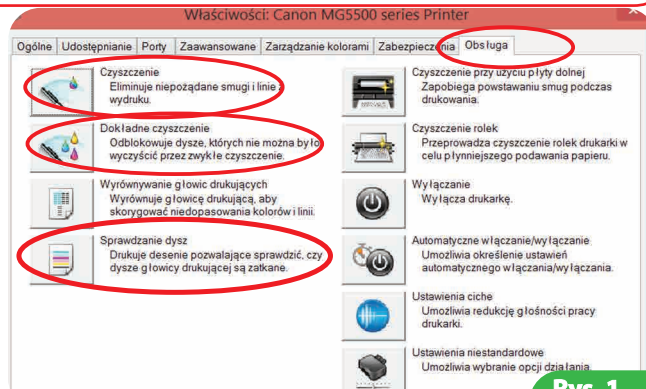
Właściwości: Canon MG5500 series Printer

Ogólne | Udostępnianie | Porty | Zaawansowane | Zarządzanie kolorami | Zabezpieczenia | Obsługa

Czyszczenie
Eliminuje niepożądane smugi i linie wydruku.

Dokładne czyszczenie
Odblokowuje dysze, których nie można było wyczyścić przez zwykłe czyszczenie.

Wyrównywanie głowic drukujących
Wyrównuje głowicę drukującą, aby skorygować niedopasowania kolorów i linii.

Sprawdzanie dysz
Drukuje desenie pozwalające sprawdzić, czy dysze głowicy drukującej są zatkane.

Czyszczenie przy użyciu płyty dolnej
Zapobiega powstawaniu smug podczas drukowania.

Czyszczenie rolek
Przeprowadza czyszczenie rolek drukarki w celu płynniejszego podawania papieru.

Wyłączanie
Wyłącza drukarkę.

Automatyczne włączanie/wyłączanie
Umożliwia określenie ustawień automatycznego włączania/wyłączania.

Ustawienia ciche
Umożliwia redukcję głośności pracy drukarki.

Ustawienia niestandardowe
Umożliwia wybranie opcji działania.

Rys. 1